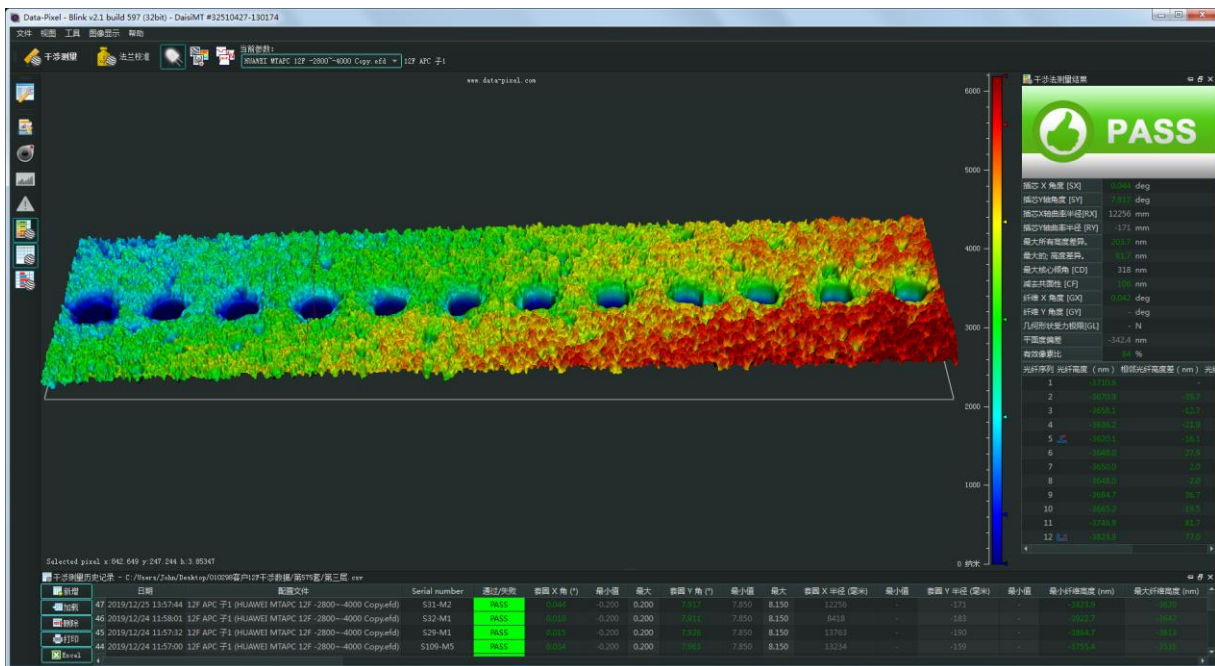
Data-Pixel - Blink v2.1 build 597 (32bit) - DaisiMT #32510427-130174

文件 视图 工具 图像显示 帮助

干涉测量 法兰校准 当前参数: HUAWEI MTAPC 12F -2800~-4000 Copy.efd 12F APC 子1

www.data-pixel.com

6000
5000
4000
3000
2000
1000
0 纳米

Selected pixel x:842.649 y:247.244 h:3.85347

干涉法测量结果

PASS

插芯 X 角度 [SX] 0.044 deg
插芯Y轴角度 [SY] 7.917 deg
插芯X轴曲率半径 [RX] 12256 mm
插芯Y轴曲率半径 [RY] -171 mm
最大所有高度差异 203.7 nm
最大的 高度差异 61.7 nm
最大核心倾角 [CD] 318 nm
减去共面性 [CF] 106 nm
纤维 X 角度 [GX] 0.042 deg
纤维 Y 角度 [GY] - deg
几何形状受力极限[GL] - N
平面度偏差 -342.4 nm
有效像素比 84 %

| 光纤序列 | 光纤高度（nm） | 相邻光纤高度差（nm） |
|---|---|---|
| 1 | -3710.6 | |
| 2 | -3670.9 | -39.7 |
| 3 | -3658.1 | -12.7 |
| 4 | -3636.2 | -21.9 |
| 5 | -3620.1 | -16.1 |
| 6 | -3648.0 | 27.9 |
| 7 | -3650.0 | 2.0 |
| 8 | -3648.0 | -2.0 |
| 9 | -3684.7 | 36.7 |
| 10 | -3665.2 | -19.5 |
| 11 | -3746.9 | 81.7 |
| 12 | -3823.9 | 77.0 |

干涉测量历史记录 - C:/Users/John/Desktop/010296客户12F干涉数据/第575套/第三层.csv

新增
加载
删除
打印
Excel

| | 日期 | 配置文件 | Serial number | 通过/失败 | 套圆 X 角 (°) | 最小值 | 最大 | 套圆 Y 角 (°) | 最小值 | 最大 | 套圆 X 半径 (毫米) | 最小值 | 套圆 Y 半径 (毫米) | 最小值 | 最小纤维高度 (nm) | 最大纤维高度 (nm) |
|---|---|---|---|---|---|---|---|---|---|---|---|---|---|---|---|---|
| 47 | 2019/12/25 13:57:44 | 12F APC 子1 (HUAWEI MTAPC 12F -2800~-4000 Copy.efd) | S31-M2 | PASS | 0.044 | -0.200 | 0.200 | 7.917 | 7.850 | 8.150 | 12256 | - | -171 | - | -3823.9 | -3620 |
| 46 | 2019/12/24 11:58:01 | 12F APC 子1 (HUAWEI MTAPC 12F -2800~-4000 Copy.efd) | S32-M1 | PASS | 0.058 | -0.200 | 0.200 | 7.911 | 7.850 | 8.150 | 8418 | - | -183 | - | -3922.7 | -3642 |
| 45 | 2019/12/24 11:57:32 | 12F APC 子1 (HUAWEI MTAPC 12F -2800~-4000 Copy.efd) | S29-M1 | PASS | 0.015 | -0.200 | 0.200 | 7.926 | 7.850 | 8.150 | 13763 | - | -190 | - | -3864.7 | -3613 |
| 44 | 2019/12/24 11:57:00 | 12F APC 子1 (HUAWEI MTAPC 12F -2800~-4000 Copy.efd) | S109-M5 | PASS | 0.034 | -0.200 | 0.200 | 7.963 | 7.850 | 8.150 | 13234 | - | -159 | - | -3755.4 | -3535 |